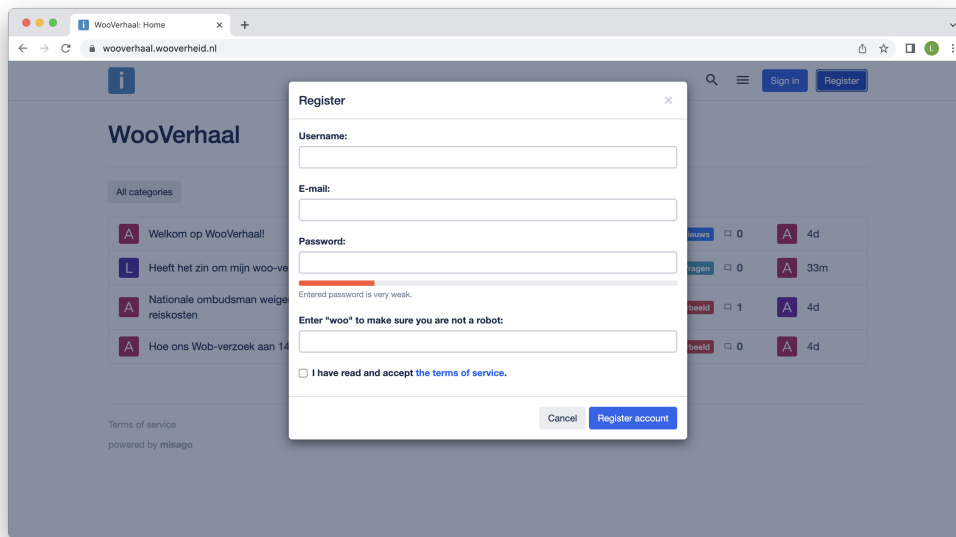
WooVerhaal: Home ×

wooverhaal.wooverheid.nl

i

Sign in Register

WooVerhaal

All categories

A Welkom op WooVerhaal!
Nieuws 0 A 4d

L Heeft het zin om mijn woo-ve
Vragen 0 A 33m

A Nationale ombudsman weige reiskosten
Voorbeeld 1 A 4d

A Hoe ons Wob-verzoek aan 14
Voorbeeld 0 A 4d

Terms of service

powered by misago

Register ×

Username:

E-mail:

Password:

Entered password is very weak.

Enter "woo" to make sure you are not a robot:

I have read and accept the terms of service.

Cancel Register account